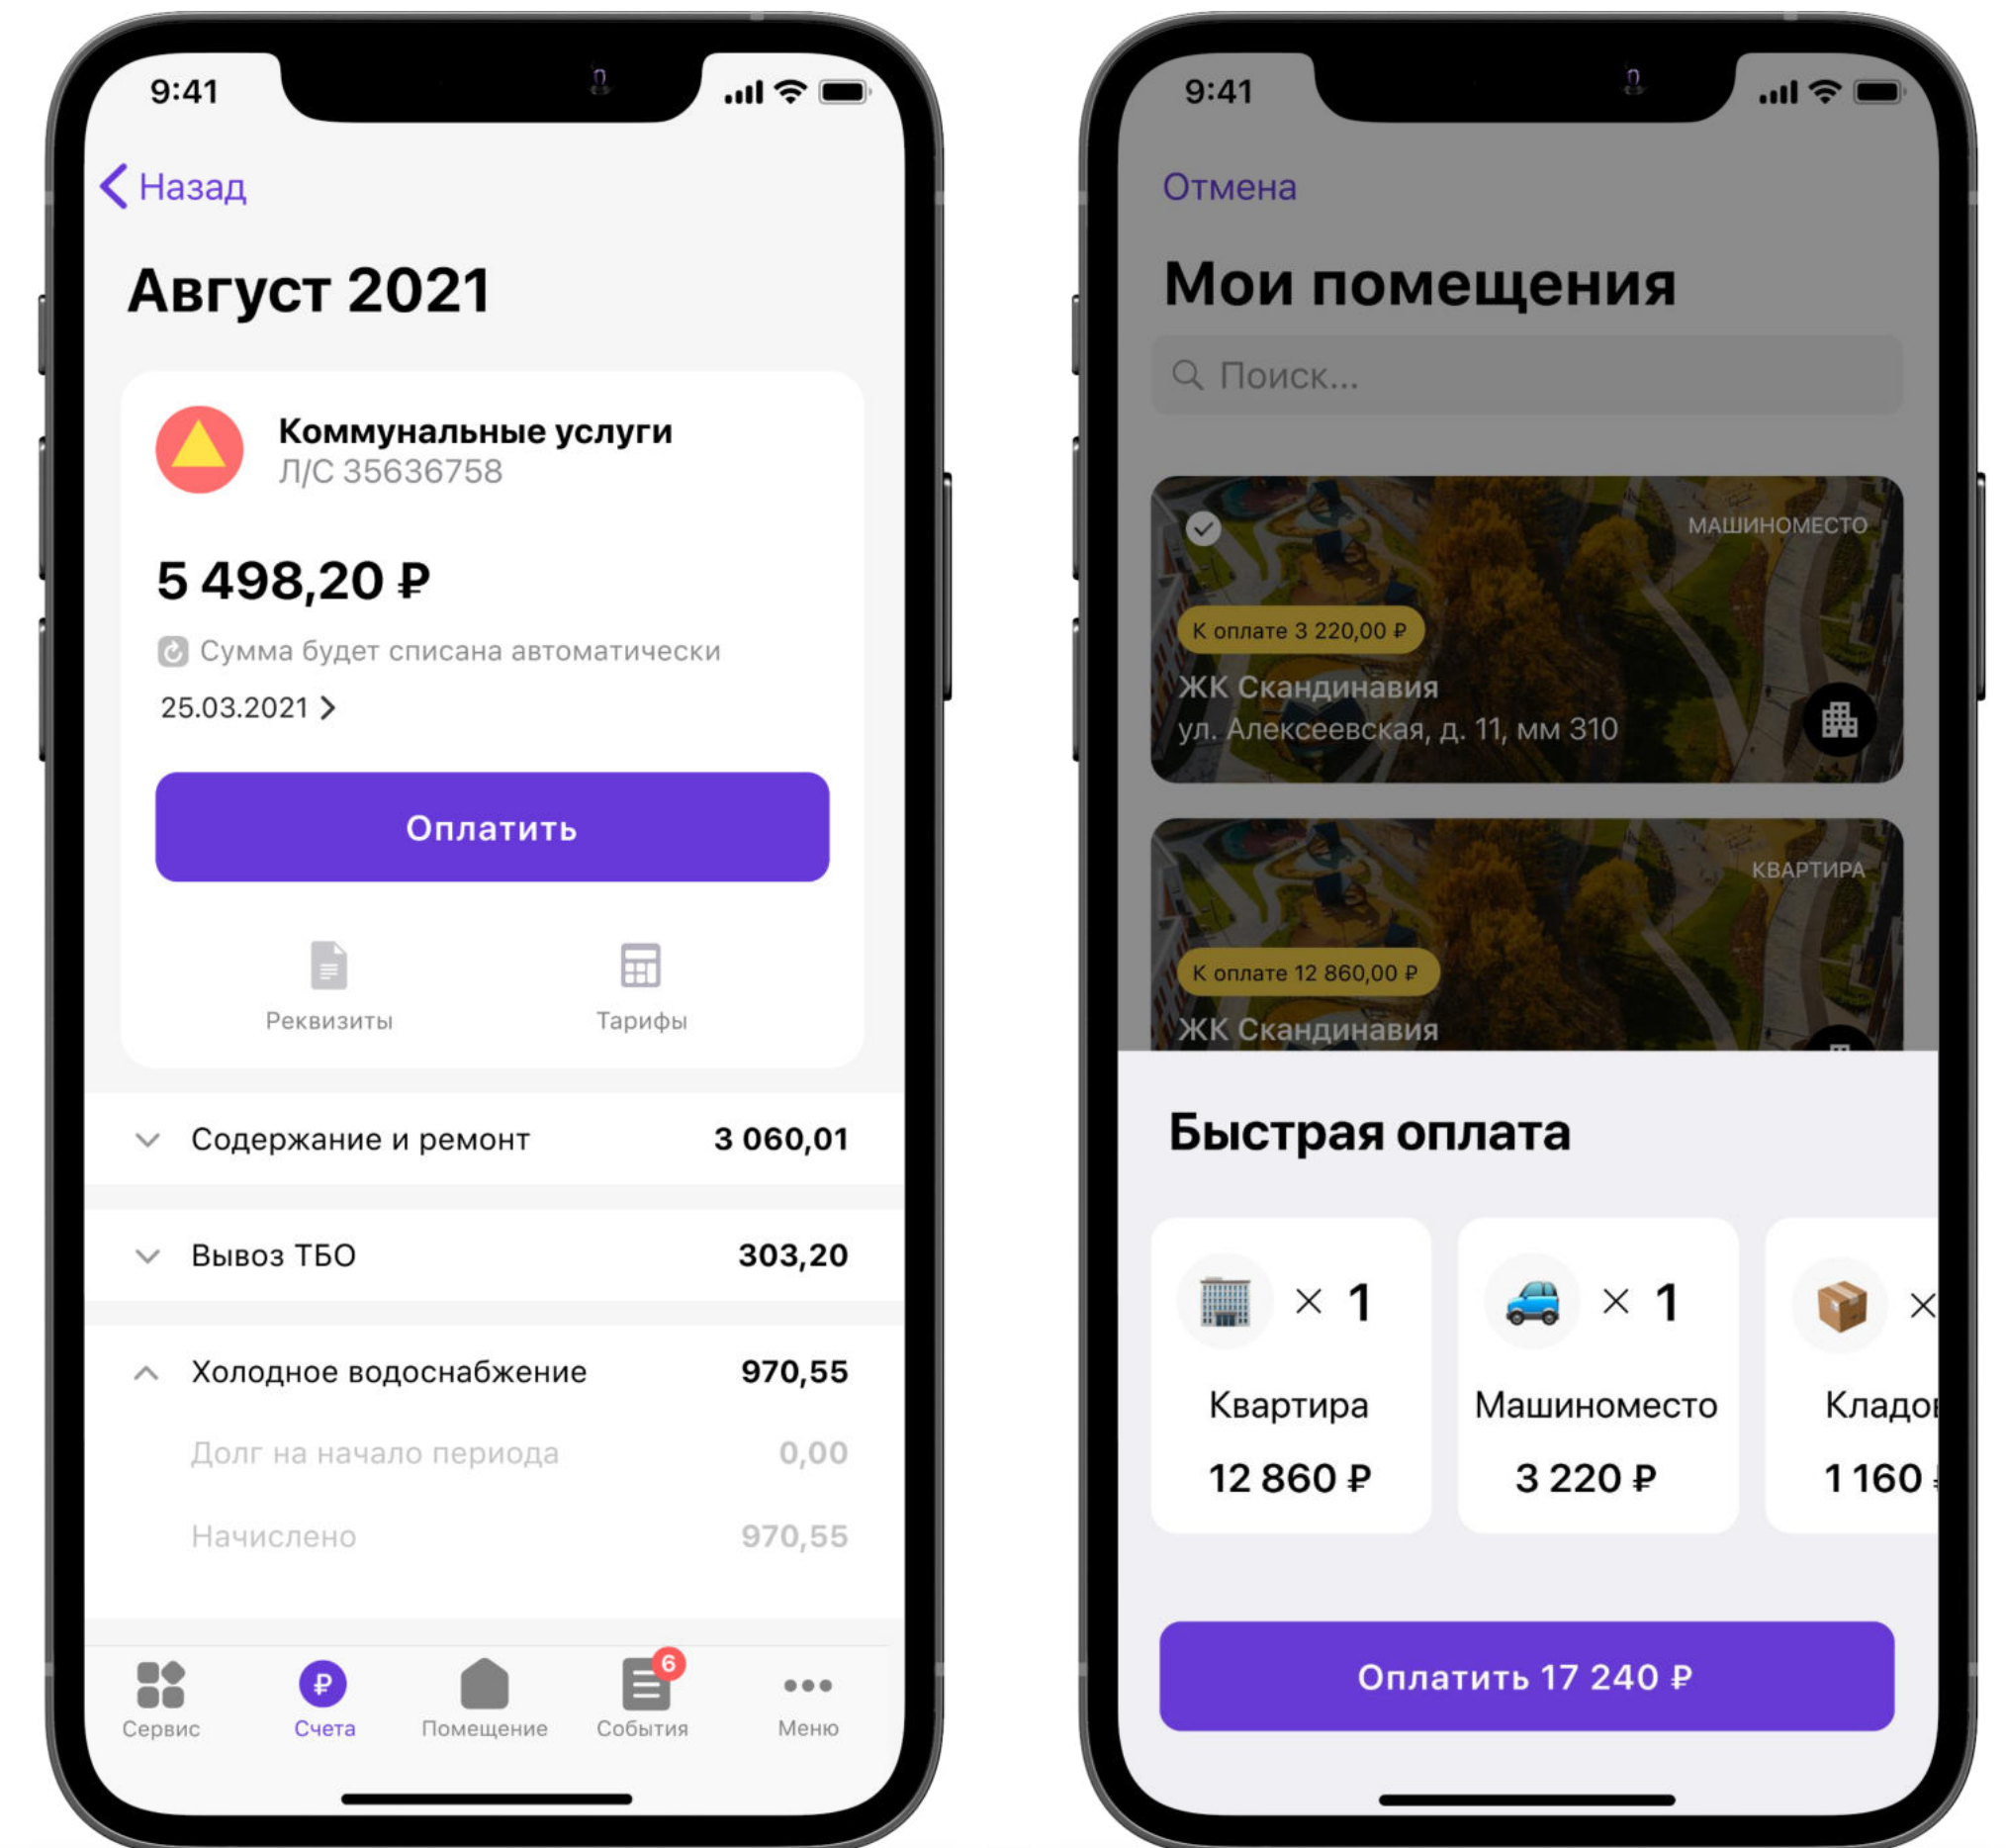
9:41

Назад

Август 2021

Коммунальные услуги
Л/С 35636758

5 498,20 ₽

Сумма будет списана автоматически

25.03.2021

Оплатить

Реквизиты

Тарифы

Содержание и ремонт 3 060,01

Вывоз ТБО 303,20

Холодное водоснабжение 970,55

Долг на начало периода 0,00

Начислено 970,55

Сервис
Счета
Помещение
6
События
Меню

9:41

Отмена

Мои помещения

Поиск...

МАШИНОМЕСТО
К оплате 3 220,00 ₽
ЖК Скандинавия
ул. Алексеевская, д. 11, мм 310

КВАРТИРА
К оплате 12 860,00 ₽
ЖК Скандинавия

Быстрая оплата

× 1
Квартира
12 860 ₽

× 1
Машиноместо
3 220 ₽

×
Кладо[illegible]
1 160 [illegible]

Оплатить 17 240 ₽